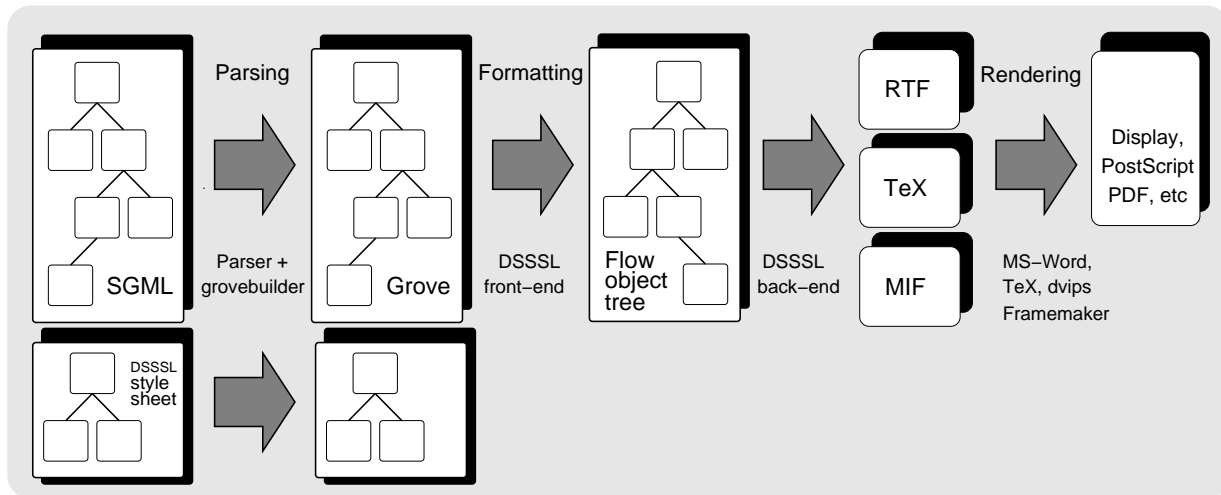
Parsing

Formatting

Rendering

SGML

Parser + grovebuilder

Grove

DSSSL front−end

Flow object tree

DSSSL back−end

RTF

TeX

MIF

MS−Word, TeX, dvips Framemaker

Display, PostScript PDF, etc

DSSSL style sheet